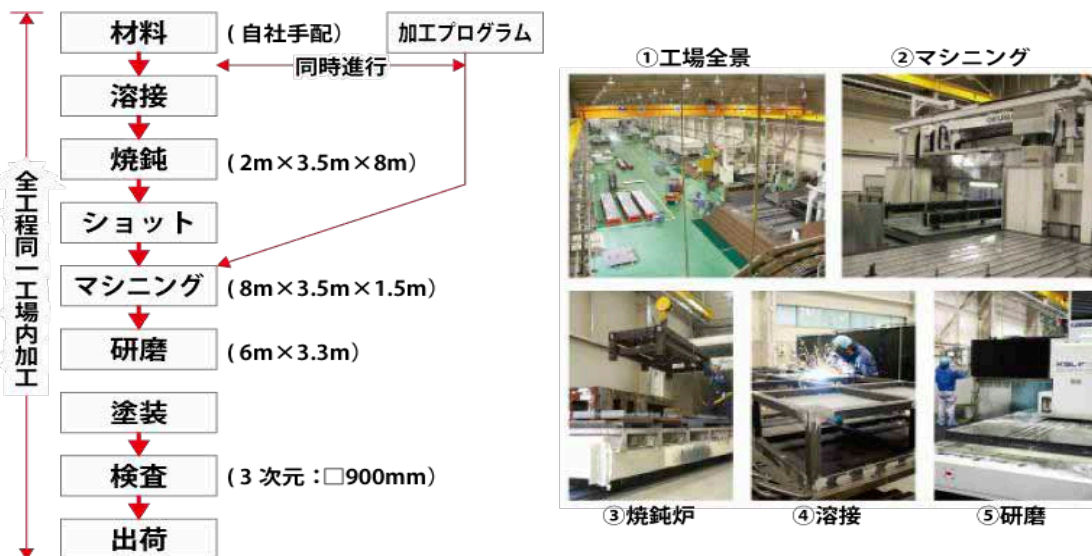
全工程同一工場内加工

材料 (自社手配)

加工プログラム

同時進行

溶接

焼鈍 (2m×3.5m×8m)

ショット

マシニング (8m×3.5m×1.5m)

研磨 (6m×3.3m)

塗装

検査 (3 次元：□900mm)

出荷

①工場全景

②マシニング

③焼鈍炉

④溶接

⑤研磨